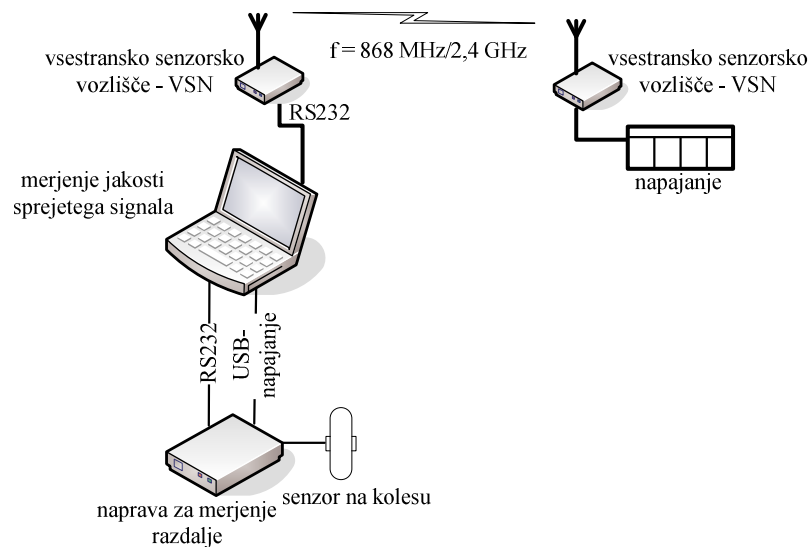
vsestransko senzorsko vozlišče - VSN

f = 868 MHz/2,4 GHz

vsestransko senzorsko vozlišče - VSN

RS232

merjenje jakosti sprejetega signala

napajanje

RS232

USB-napajanje

naprava za merjenje razdalje

senzor na kolesu